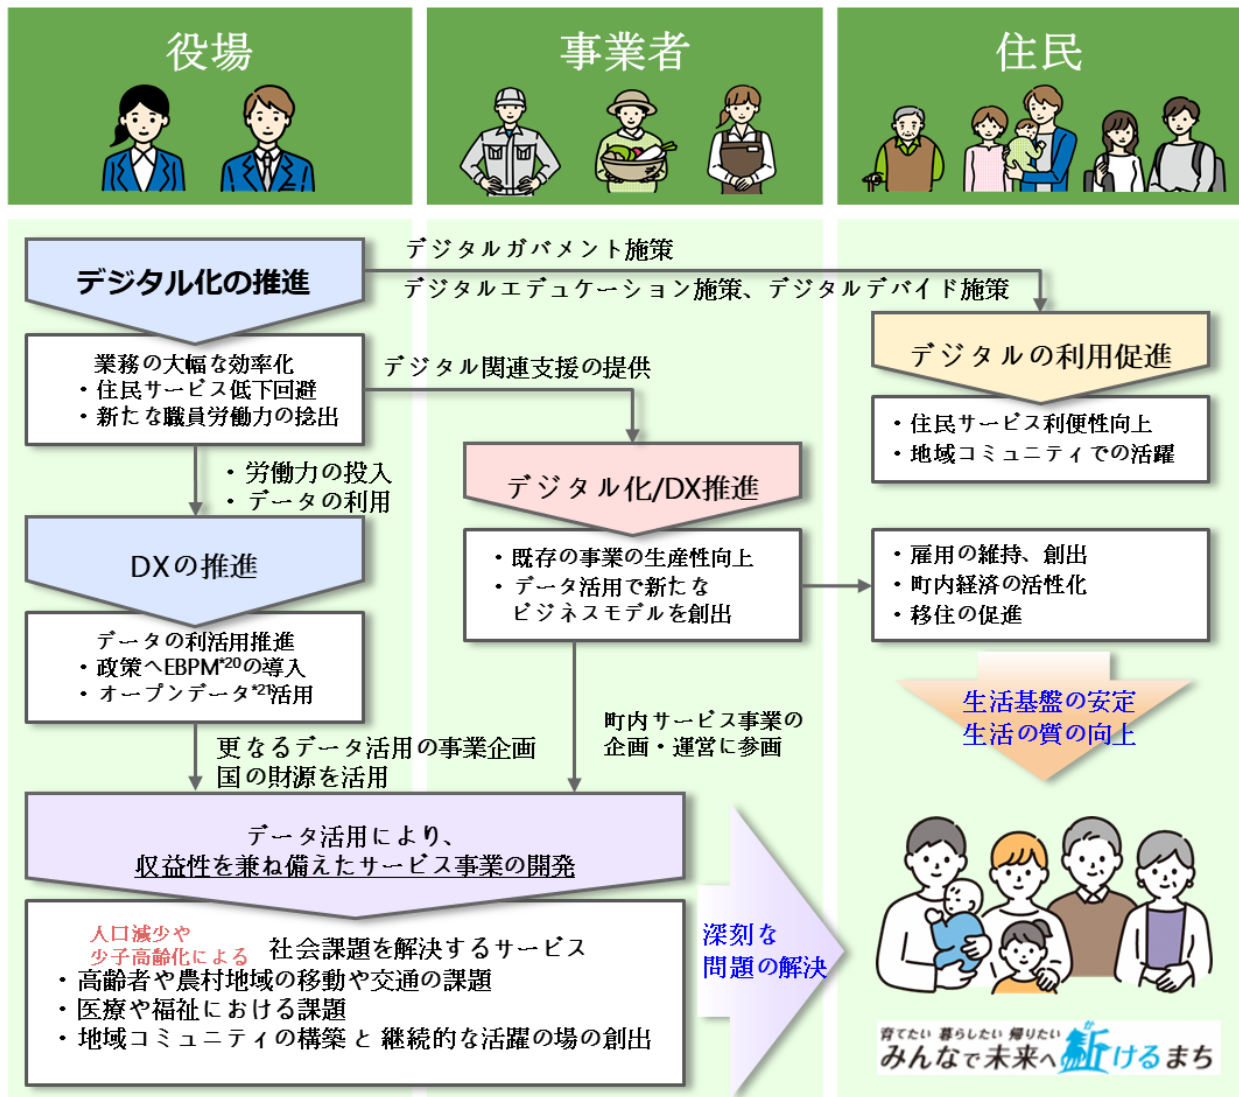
役場

事業者

住民

デジタル化の推進

デジタルガバメント施策

デジタルエデュケーション施策、デジタルデバイド施策

デジタルの利用促進

・住民サービス利便性向上
・地域コミュニティでの活躍

業務の大幅な効率化
・住民サービス低下回避
・新たな職員労働力の捻出

デジタル関連支援の提供

・労働力の投入
・データの利用

デジタル化/DX推進

・既存の事業の生産性向上
・データ活用で新たなビジネスモデルを創出

・雇用の維持、創出
・町内経済の活性化
・移住の促進

DXの推進

データの利活用推進
・政策へEBPM$^{*20}$の導入
・オープンデータ$^{*21}$活用

生活基盤の安定
生活の質の向上

更なるデータ活用の事業企画
国の財源を活用

町内サービス事業の企画・運営に参画

データ活用により、
収益性を兼ね備えたサービス事業の開発

人口減少や
少子高齢化による 社会課題を解決するサービス
・高齢者や農村地域の移動や交通の課題
・医療や福祉における課題
・地域コミュニティの構築と継続的な活躍の場の創出

深刻な
問題の解決

育てたい 暮らしたい 帰りたい
みんなで未来へ拓けるまち